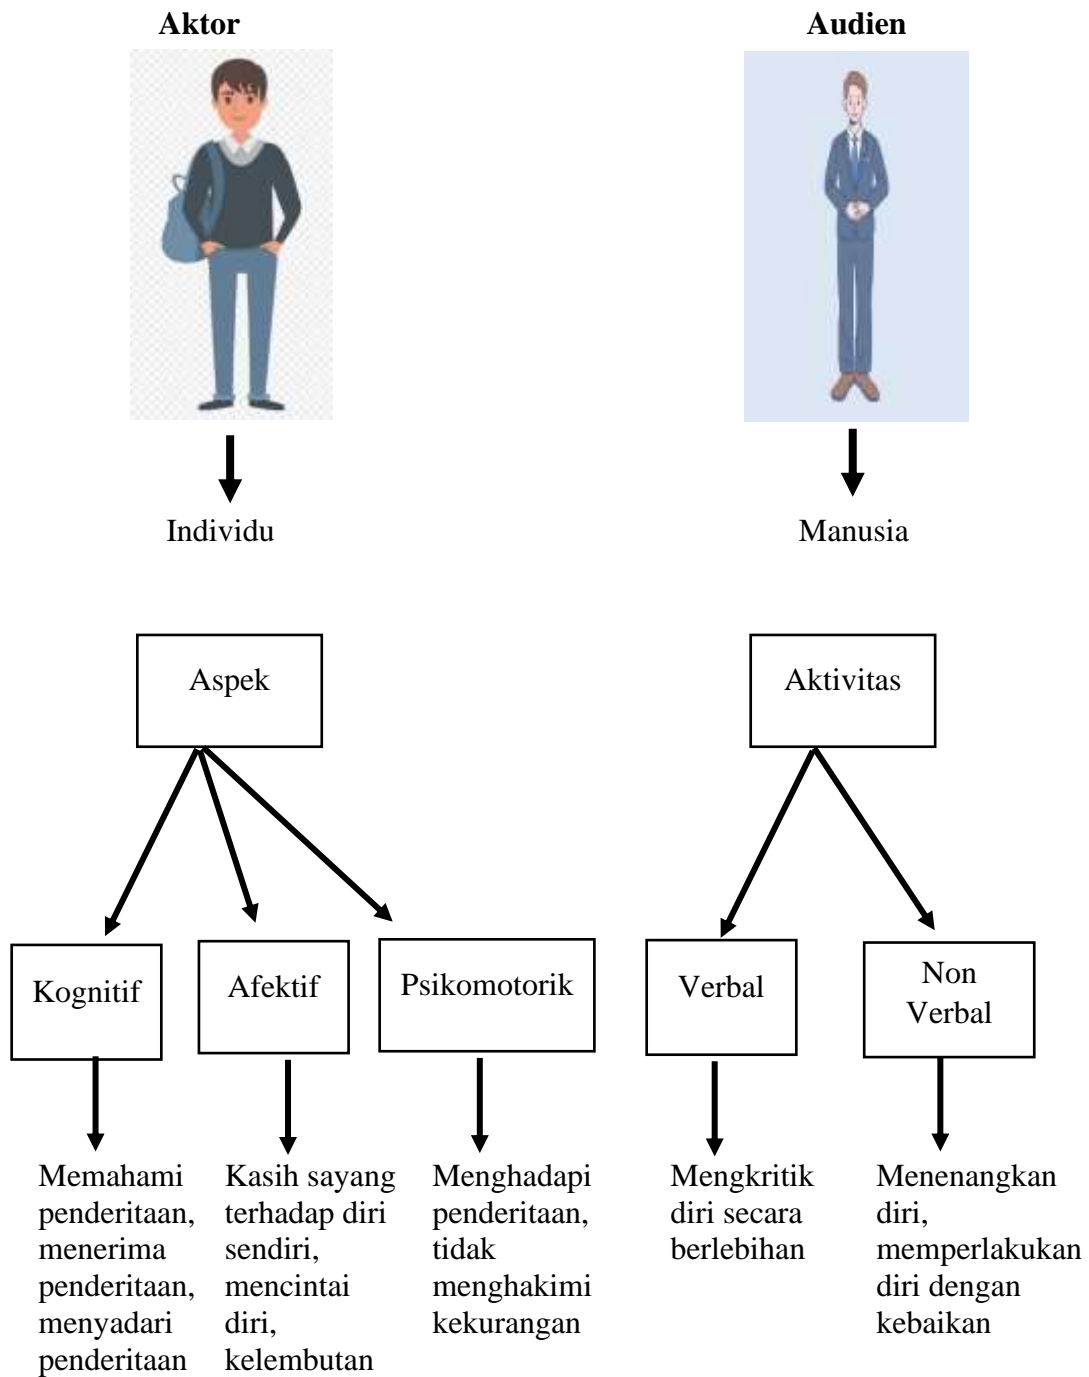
Aktor

Audien

Individu

Manusia

Aspek

Aktivitas

Kognitif

Afektif

Psikomotorik

Verbal

Non Verbal

Memahami penderitaan, menerima penderitaan, menyadari penderitaan

Kasih sayang terhadap diri sendiri, mencintai diri, kelembutan

Menghadapi penderitaan, tidak menghakimi kekurangan

Mengkritik diri secara berlebihan

Menenangkan diri, memperlakukan diri dengan kebaikan